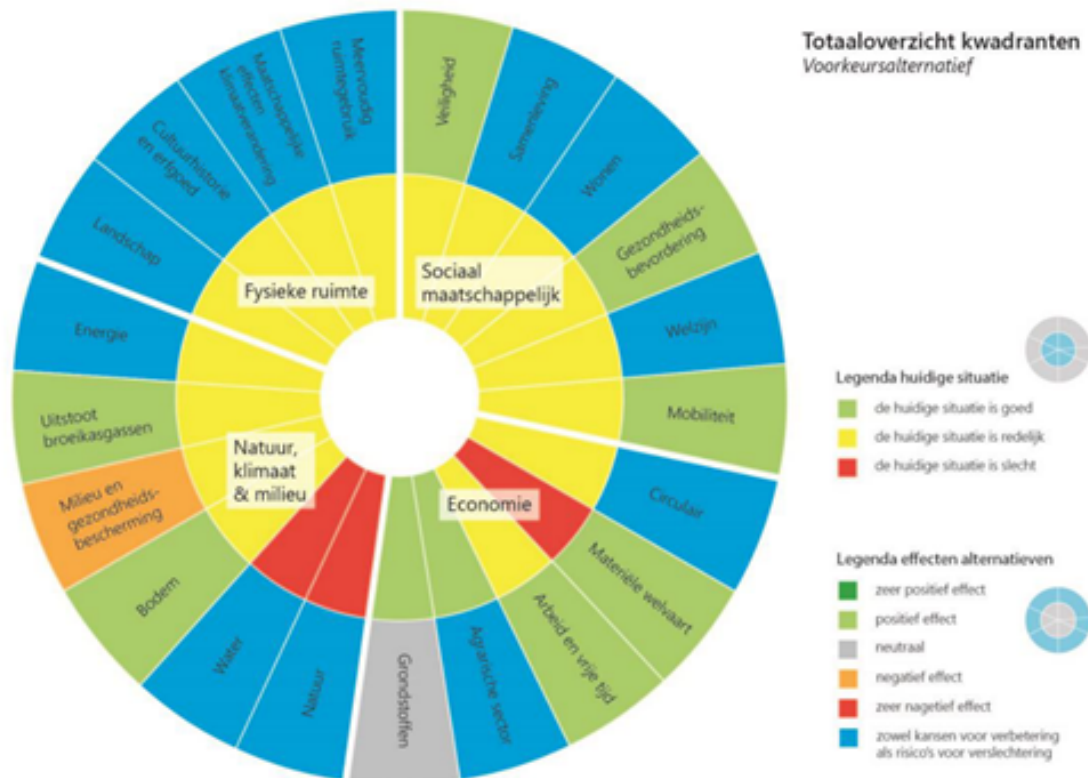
Totaaloverzicht kwadranten
Voorkeursalternatief

Meervoudig ruimtegebruik
Maatschappelijke effecten klimaatverandering
Cultuurhistorie en erfgoed
Landschap
Fysieke ruimte
Energie
Uitstoot broeikasgassen
Milieu en gezondheids-bescherming
Bodem
Water
Natuur
Natuur, klimaat & milieu
Grondstoffen
Agrarische sector
Arbeid en vrije tijd
Materiële welvaart
Circulair
Economie
Veiligheid
Samenleving
Wonen
Gezondheids-bevordering
Welzijn
Mobiliteit
Sociaal maatschappelijk

Legenda huidige situatie
de huidige situatie is goed
de huidige situatie is redelijk
de huidige situatie is slecht

Legenda effecten alternatieven
zeer positief effect
positief effect
neutraal
negatief effect
zeer nagetief effect
zowel kansen voor verbetering als risico's voor verslechtering